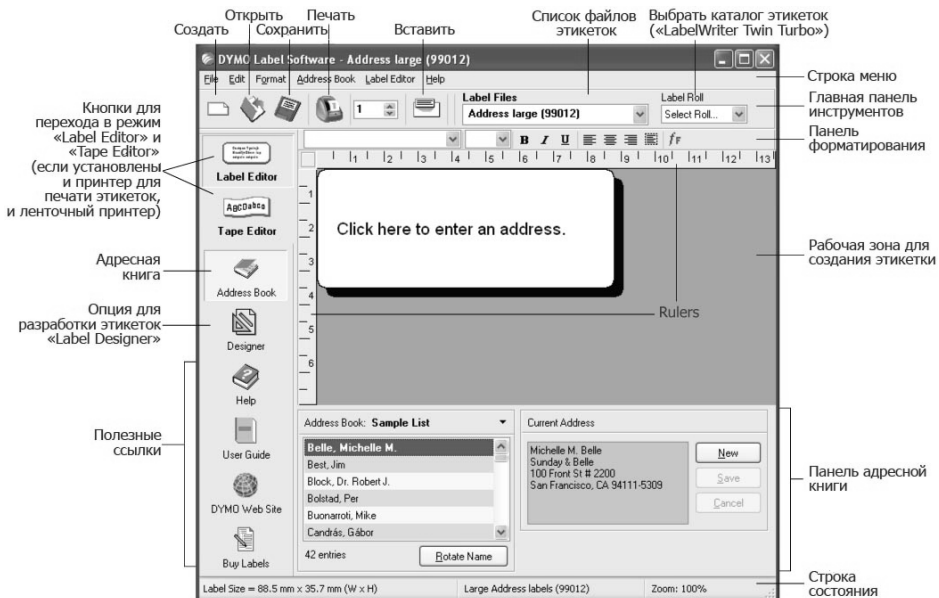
Создать
Открыть
Сохранить
Печать
Вставить
Список файлов этикеток
Выбрать каталог этикеток («LabelWriter Twin Turbo»)

DYMO Label Software - Address large (99012)
File Edit Format Address Book Label Editor Help
1
Label Files
Address large (99012)
Label Roll
Select Roll...

Строка меню
Главная панель инструментов
Панель форматирования

Кнопки для перехода в режим «Label Editor» и «Tape Editor» (если установлены и принтер для печати этикеток, и ленточный принтер)

Label Editor
Tape Editor

Click here to enter an address.

Рабочая зона для создания этикетки

Адресная книга
Address Book

Опция для разработки этикеток «Label Designer»
Designer

Rulers

Help
User Guide
DYMO Web Site
Buy Labels

Полезные ссылки

Address Book: Sample List
Belle, Michelle M.
Best, Jim
Block, Dr. Robert J.
Bolstad, Per
Buonarroti, Mike
Candrás, Gábor
42 entries
Rotate Name

Current Address
Michelle M. Belle
Sunday & Belle
100 Front St # 2200
San Francisco, CA 94111-5309
New
Save
Cancel

Панель адресной книги

Label Size = 88.5 mm x 35.7 mm (W x H)
Large Address labels (99012)
Zoom: 100%

Строка состояния